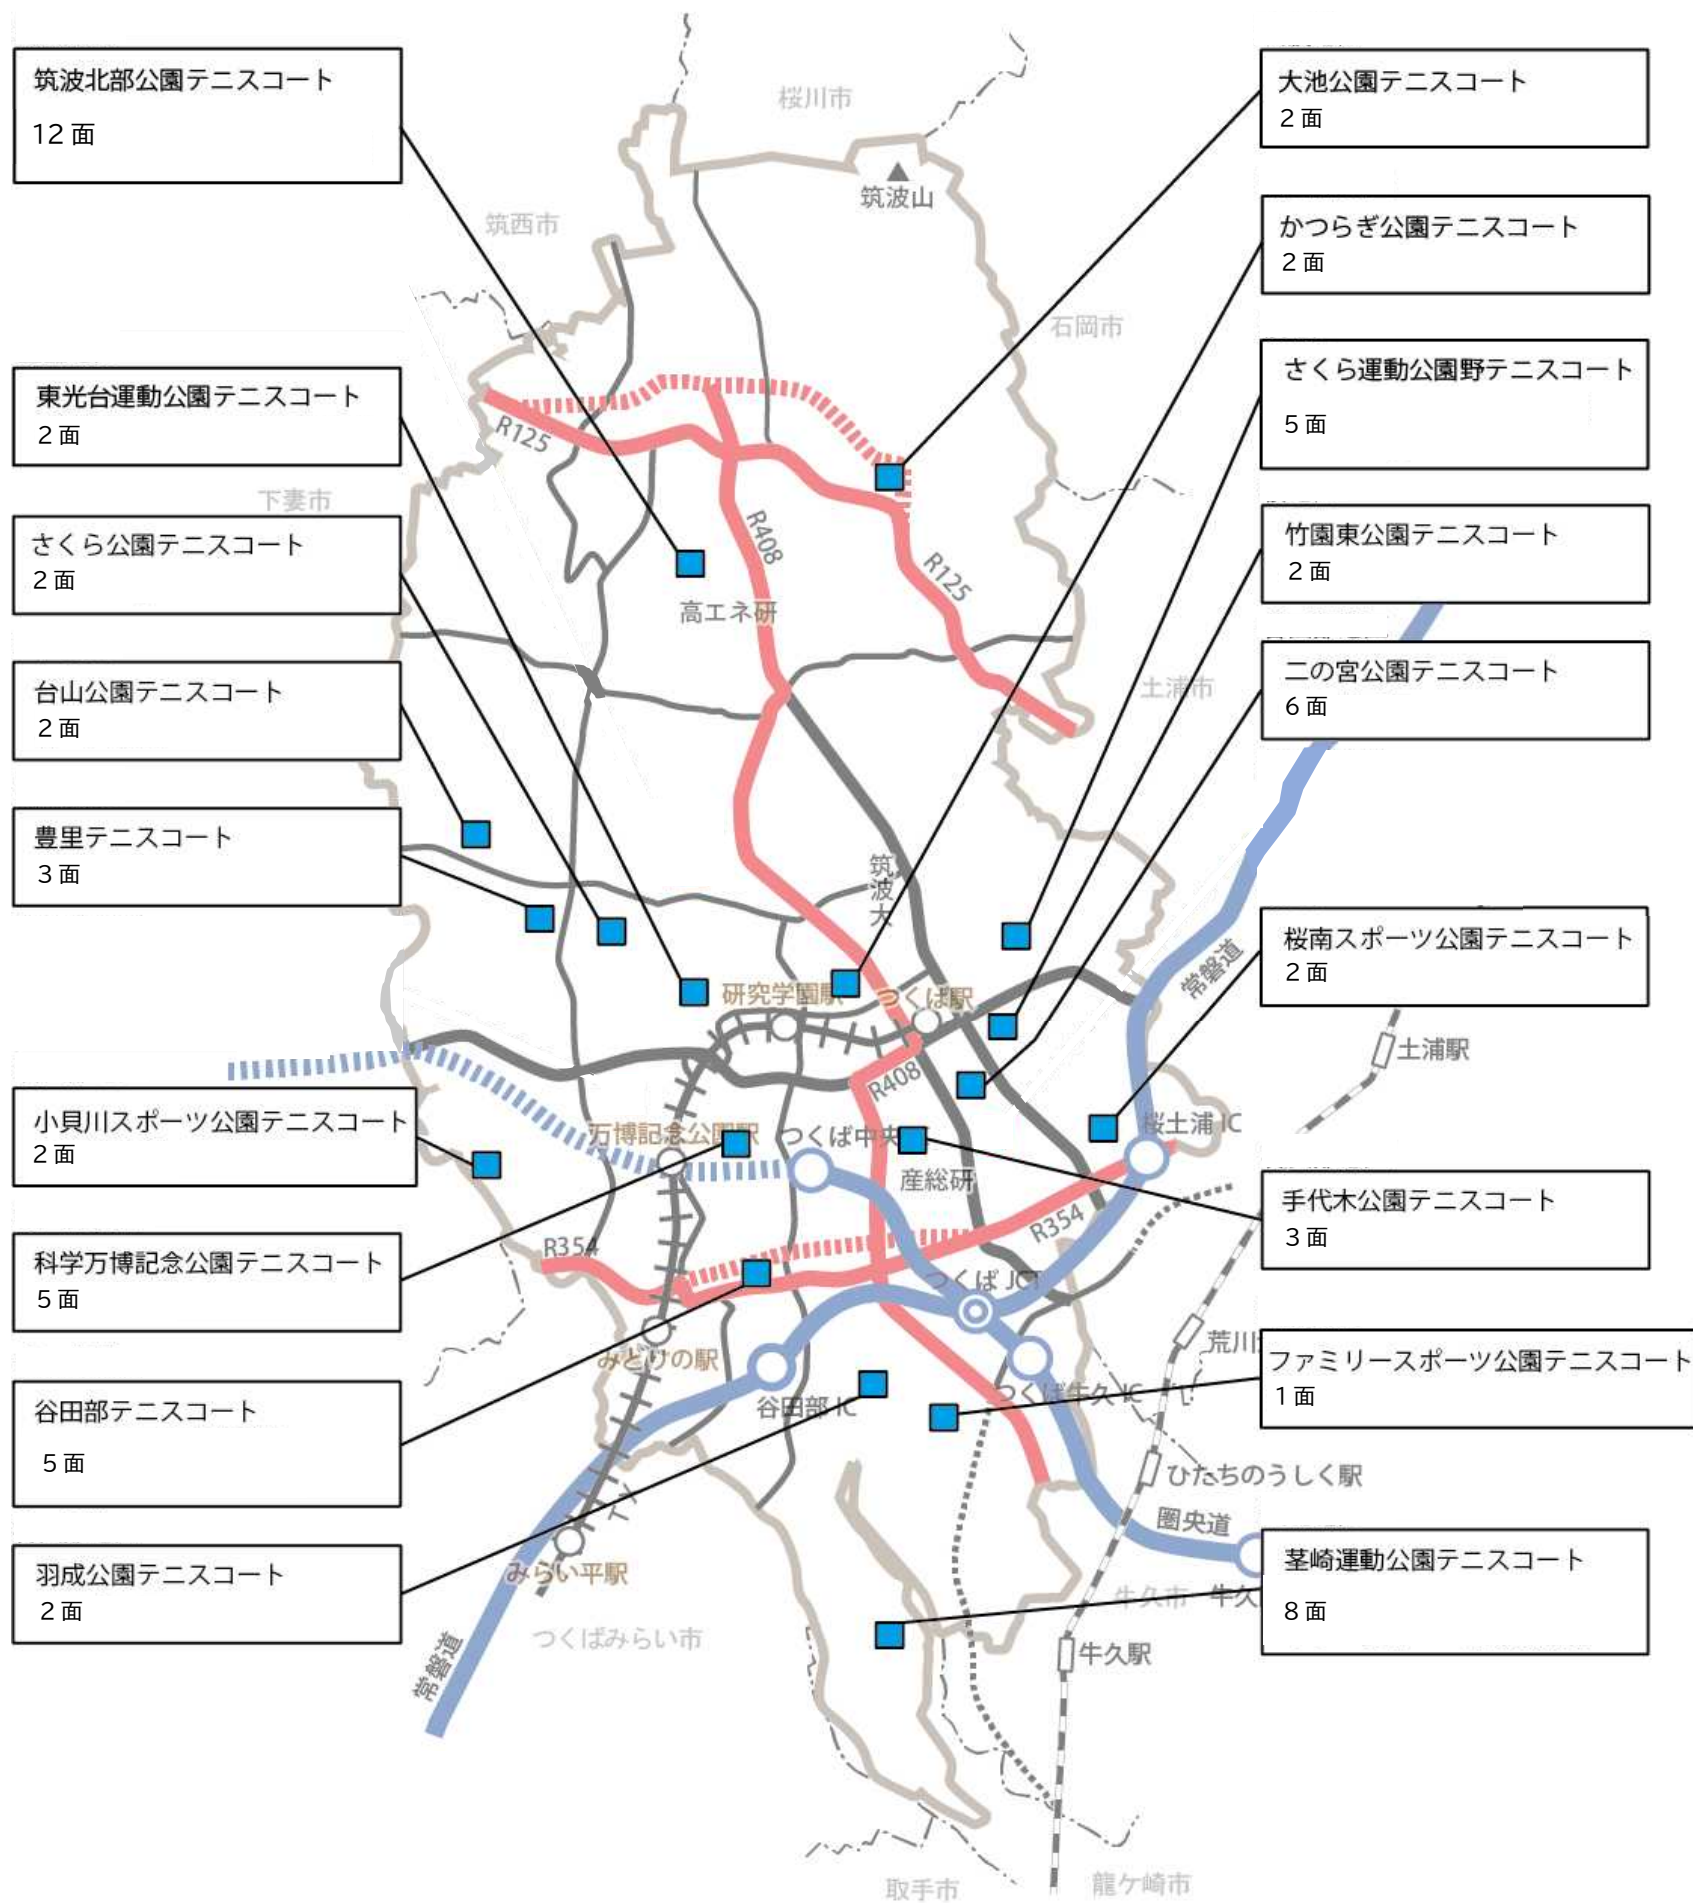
筑波北部公園テニスコート
12 面

東光台運動公園テニスコート
2 面

さくら公園テニスコート
2 面

台山公園テニスコート
2 面

豊里テニスコート
3 面

小貝川スポーツ公園テニスコート
2 面

科学万博記念公園テニスコート
5 面

谷田部テニスコート
5 面

羽成公園テニスコート
2 面

大池公園テニスコート
2 面

かつらぎ公園テニスコート
2 面

さくら運動公園野テニスコート
5 面

竹園東公園テニスコート
2 面

二の宮公園テニスコート
6 面

桜南スポーツ公園テニスコート
2 面

手代木公園テニスコート
3 面

ファミリースポーツ公園テニスコート
1 面

茎崎運動公園テニスコート
8 面

桜川市
筑波山
筑西市
石岡市
下妻市
R125
R408
R125
高エネ研
土浦市
筑波大
研究学園駅
つくば駅
土浦駅
R408
万博記念公園駅
つくば中央
桜土浦 IC
産総研
R354
R354
常磐道
つくば JCT
荒川
みどりの駅
谷田部 IC
つくば牛久 IC
ひたちのうしく駅
圏央道
みらい平駅
牛久市
牛久
牛久駅
つくばみらい市
常磐道
取手市
龍ケ崎市